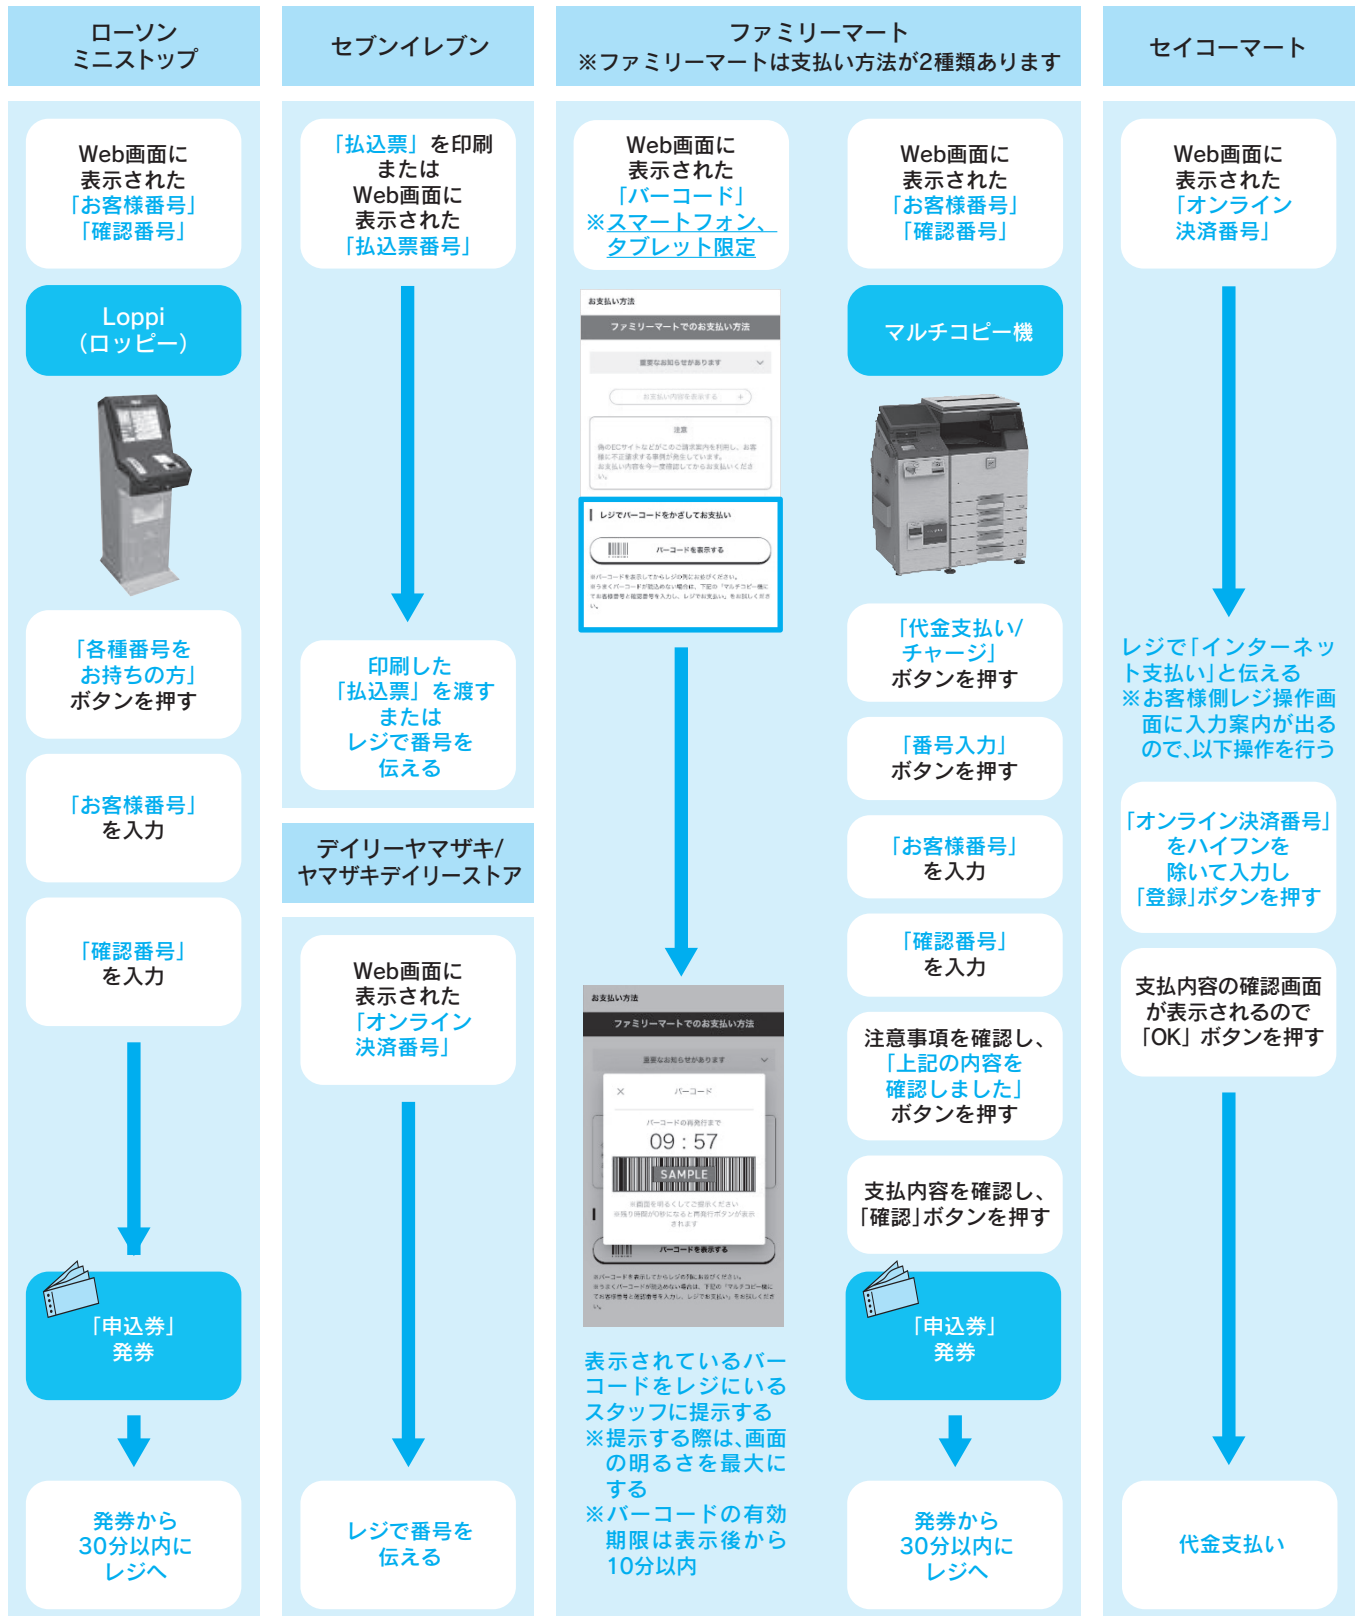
ローソン
ミニストップ

Web画面に
表示された
「お客様番号」
「確認番号」

Loppi
(ロッピー)

「各種番号を
お持ちの方」
ボタンを押す

「お客様番号」
を入力

「確認番号」
を入力

「申込券」
発券

発券から
30分以内に
レジへ

セブンイレブン

「払込票」を印刷
または
Web画面に
表示された
「払込票番号」

印刷した
「払込票」を渡す
または
レジで番号を
伝える

デイリーヤマザキ/
ヤマザキデイリーストア

Web画面に
表示された
「オンライン
決済番号」

レジで番号を
伝える

ファミリーマート
※ファミリーマートは支払い方法が2種類あります

Web画面に
表示された
「バーコード」
※スマートフォン、
タブレット限定

お支払い方法
ファミリーマートでのお支払い方法
重要なお知らせがあります
お支払い内容を表示する
注意
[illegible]
レジでバーコードをかざしてお支払い
バーコードを表示する
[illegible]

お支払い方法
ファミリーマートでのお支払い方法
重要なお知らせがあります
バーコード
バーコードの有効期限まで
09：57
SAMPLE
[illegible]
バーコードを表示する
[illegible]

表示されているバーコードをレジにいるスタッフに提示する
※提示する際は、画面の明るさを最大にする
※バーコードの有効期限は表示後から10分以内

Web画面に
表示された
「お客様番号」
「確認番号」

マルチコピー機

「代金支払い/
チャージ」
ボタンを押す

「番号入力」
ボタンを押す

「お客様番号」
を入力

「確認番号」
を入力

注意事項を確認し、
「上記の内容を
確認しました」
ボタンを押す

支払内容を確認し、
「確認」ボタンを押す

「申込券」
発券

発券から
30分以内に
レジへ

セイコーマート

Web画面に
表示された
「オンライン
決済番号」

レジで「インターネット支払い」と伝える
※お客様側レジ操作画面に入力案内が出るので、以下操作を行う

「オンライン決済番号」
をハイフンを
除いて入力し
「登録」ボタンを押す

支払内容の確認画面
が表示されるので
「OK」ボタンを押す

代金支払い